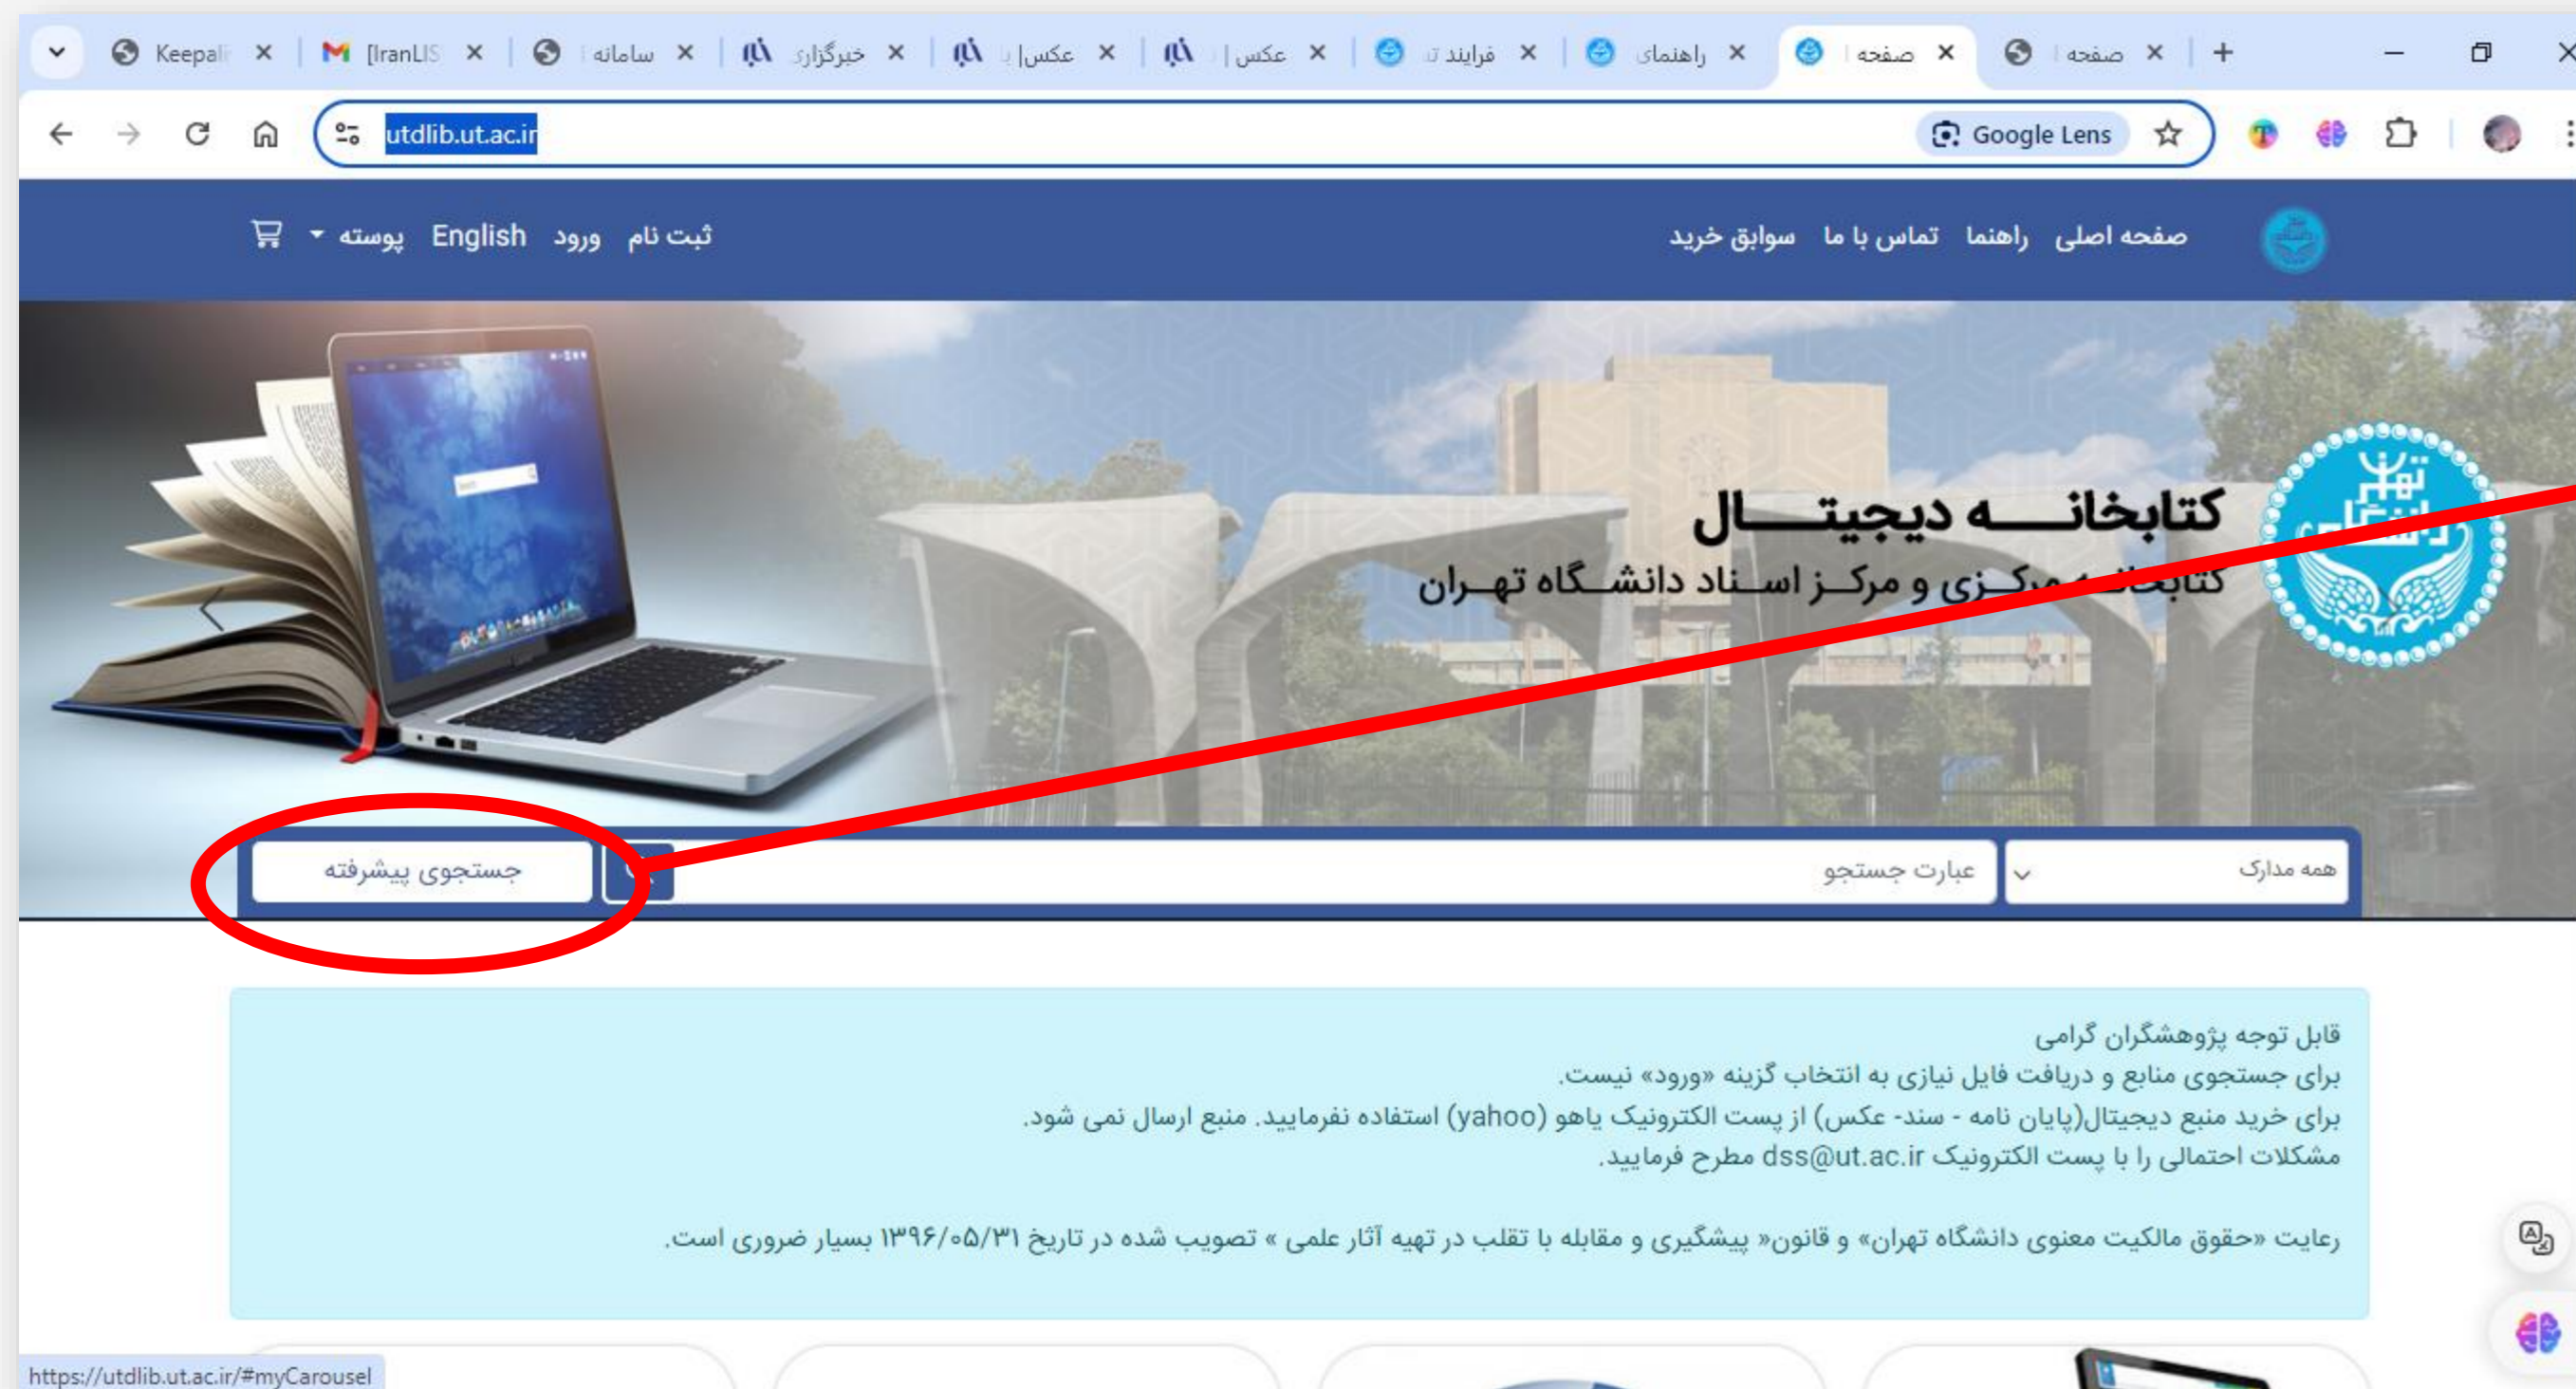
Keepali | [IranLIS | سامانه | خبرگزاری | عکس | عکس | فرایند | راهنمای | صفحه | صفحه

utdlib.ut.ac.ir

Google Lens

صفحه اصلی راهنما تماس با ما سوابق خرید

ثبت نام ورود English پوسته

کتابخانـــه دیجیتـــال
کتابخانه مرکـزی و مرکـز اسـناد دانشـگاه تهـران

جستجوی پیشرفته

عبارت جستجو

همه مدارک

قابل توجه پژوهشگران گرامی
برای جستجوی منابع و دریافت فایل نیازی به انتخاب گزینه «ورود» نیست.
برای خرید منبع دیجیتال(پایان نامه - سند- عکس) از پست الکترونیک یاهو (yahoo) استفاده نفرمایید. منبع ارسال نمی شود.
مشکلات احتمالی را با پست الکترونیک dss@ut.ac.ir مطرح فرمایید.

رعایت «حقوق مالکیت معنوی دانشگاه تهران» و قانون« پیشگیری و مقابله با تقلب در تهیه آثار علمی » تصویب شده در تاریخ ۱۳۹۶/۰۵/۳۱ بسیار ضروری است.

https://utdlib.ut.ac.ir/#myCarousel